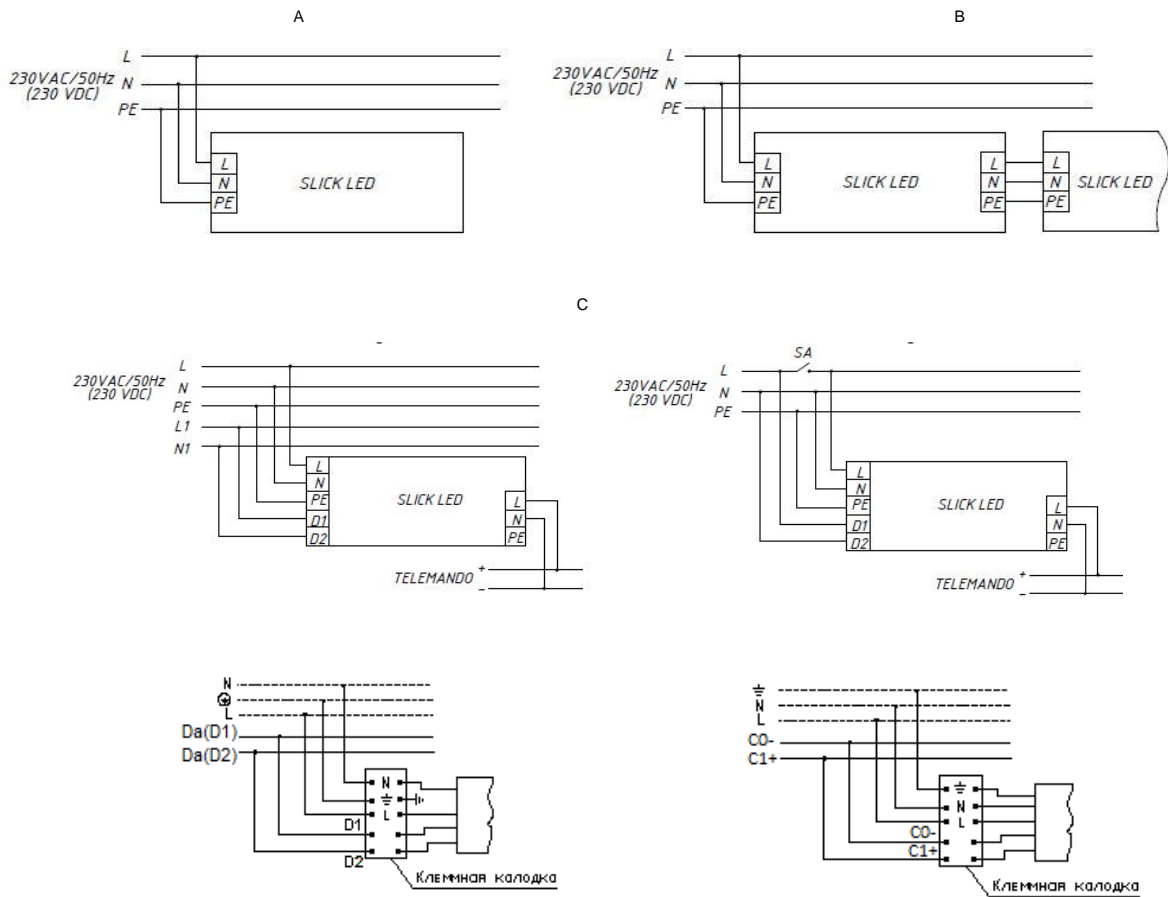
A

230VAC/50Hz
(230 VDC)
L
N
PE

L
N
PE
SLICK LED

B

230VAC/50Hz
(230 VDC)
L
N
PE

L
N
PE
SLICK LED
L
N
PE
L
N
PE
SLICK LED

C

230VAC/50Hz
(230 VDC)
L
N
PE
L1
N1

L
N
PE
D1
D2
SLICK LED
L
N
PE

TELEMANDO +
−

SA
230VAC/50Hz
(230 VDC)
L
N
PE

L
N
PE
D1
D2
SLICK LED
L
N
PE

TELEMANDO +
−

N
L
Da(D1)
Da(D2)
N
L
D1
D2
Клеммная колодка

N
L
C0-
C1+
N
L
C0-
C1+
Клеммная колодка